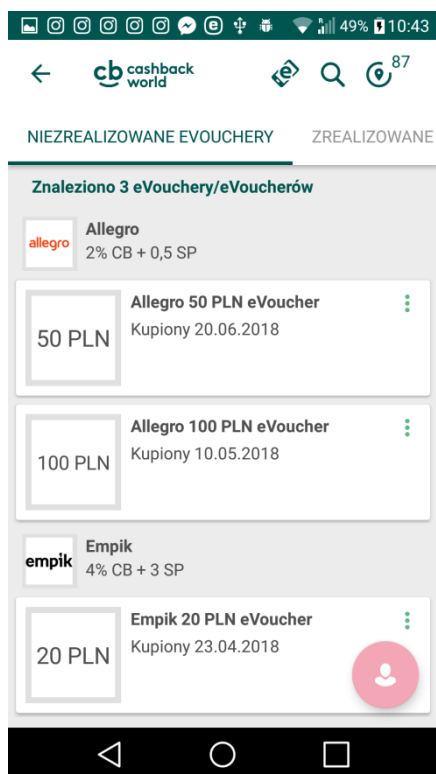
49% 10:43

cb cashback world

87

NIEZREALIZOWANE EVOUCHERY ZREALIZOWANE

Znaleziono 3 eVouchery/eVoucherów

allegro
Allegro
2% CB + 0,5 SP

50 PLN
Allegro 50 PLN eVoucher
Kupiony 20.06.2018

100 PLN
Allegro 100 PLN eVoucher
Kupiony 10.05.2018

empik
Empik
4% CB + 3 SP

20 PLN
Empik 20 PLN eVoucher
Kupiony 23.04.2018